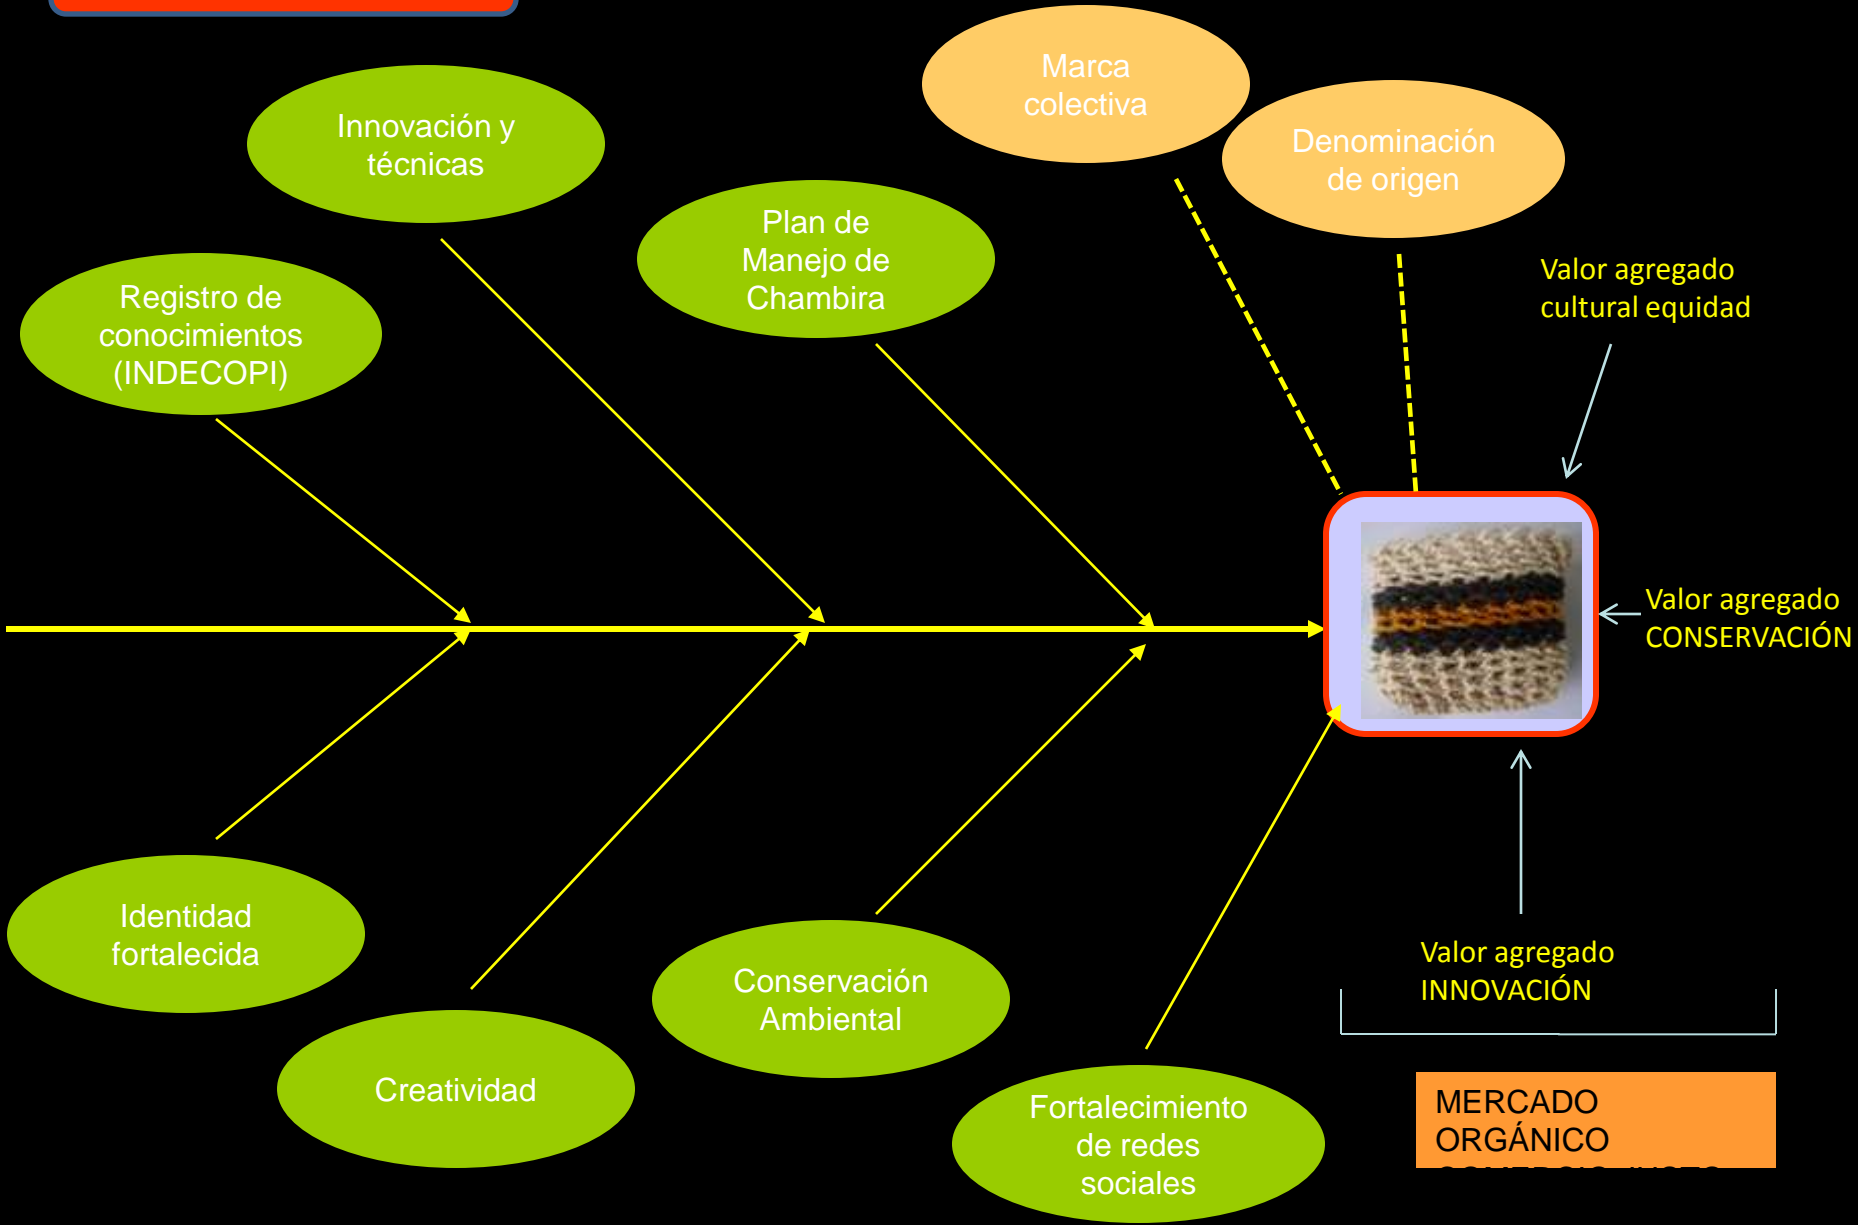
Marca colectiva

Denominación de origen

Innovación y técnicas

Plan de Manejo de Chambira

Registro de conocimientos (INDECOPI)

Valor agregado cultural equidad

Valor agregado CONSERVACIÓN

Identidad fortalecida

Creatividad

Conservación Ambiental

Fortalecimiento de redes sociales

Valor agregado INNOVACIÓN

MERCADO ORGÁNICO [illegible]